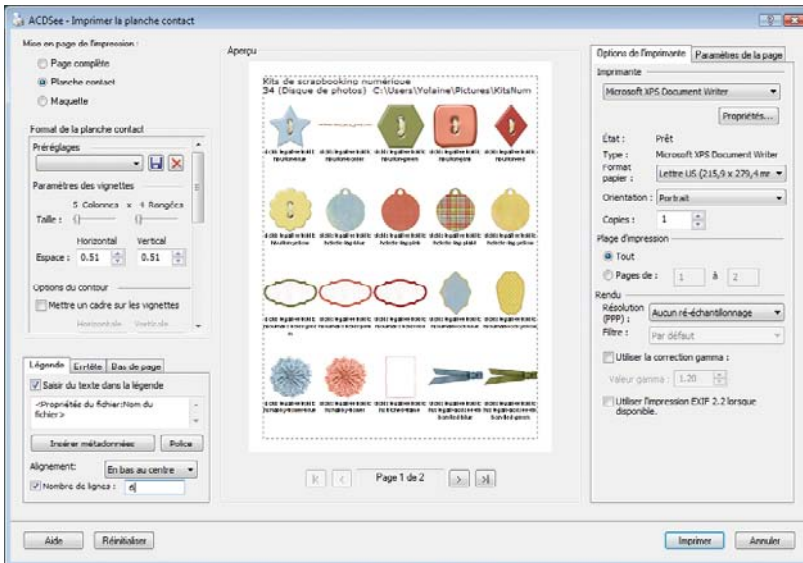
ACDSee - Imprimer la planche contact

Mise en page de l'impression :
Page complète
Planche contact
Maquette

Format de la planche contact
Préréglages
Paramètres des vignettes
5 Colonnes x 4 Rangées
Taille :
Horizontal
Vertical
Espace : 0.51
0.51
Options du contour
Mettre un cadre sur les vignettes
Horizontale Verticale

Légende
En-tête
Bas de page
Saisir du texte dans la légende
<Propriétés du fichier:Nom du fichier>
Insérer métadonnées
Police
Alignement:
En bas au centre
Nombre de lignes :
6

Aperçu
Kits de scrapbooking numérique
34 (Disque de photos) C:\Users\Yolaine\Pictures\KitsNum

Page 1 de 2

Options de l'imprimante
Paramètres de la page
Imprimante
Microsoft XPS Document Writer
Propriétés...
État :
Prêt
Type :
Microsoft XPS Document Writer
Format papier :
Lettre US (215,9 x 279,4 mm
Orientation :
Portrait
Copies :
1
Plage d'impression
Tout
Pages de :
1
à
2
Rendu
Résolution (PPP) :
Aucun ré-échantillonnage
Filtre :
Par défaut
Utiliser la correction gamma :
Valeur gamma :
1.20
Utiliser l'impression EXIF 2.2 lorsque disponible.

Aide
Réinitialiser
Imprimer
Annuler